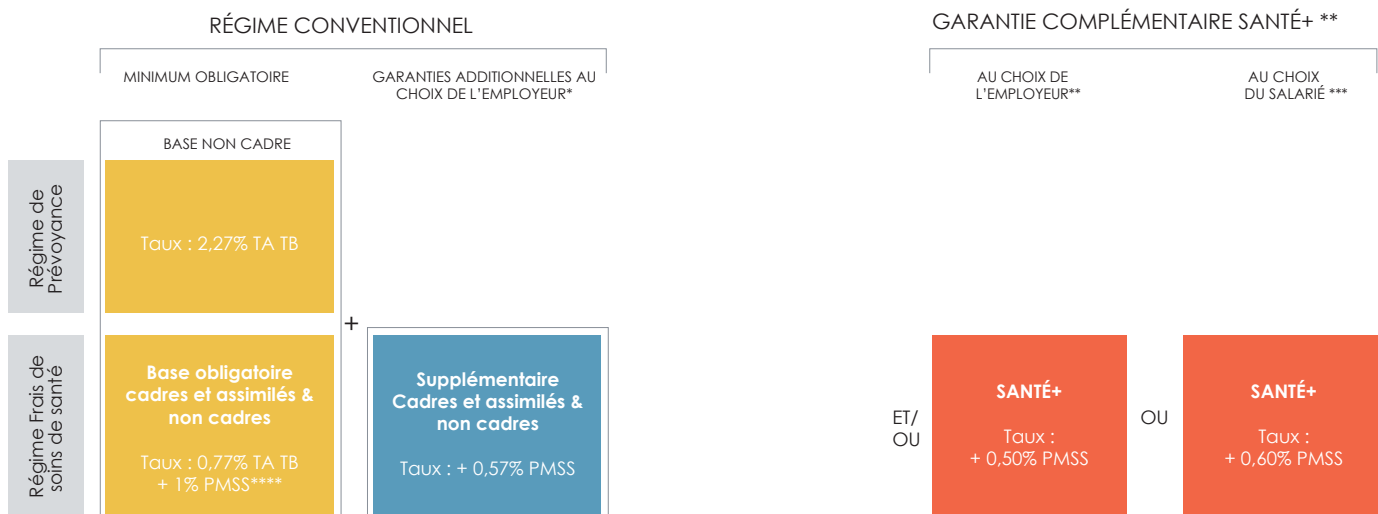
RÉGIME CONVENTIONNEL

MINIMUM OBLIGATOIRE

GARANTIES ADDITIONNELLES AU CHOIX DE L'EMPLOYEUR*

GARANTIE COMPLÉMENTAIRE SANTÉ+ **

AU CHOIX DE L'EMPLOYEUR**

AU CHOIX DU SALARIÉ ***

BASE NON CADRE

Régime de Prévoyance

Taux : 2,27% TA TB

+

Régime Frais de soins de santé

Base obligatoire cadres et assimilés & non cadres

Taux : 0,77% TA TB + 1% PMSS****

Supplémentaire Cadres et assimilés & non cadres

Taux : + 0,57% PMSS

ET/ OU

SANTÉ+

Taux : + 0,50% PMSS

OU

SANTÉ+

Taux : + 0,60% PMSS